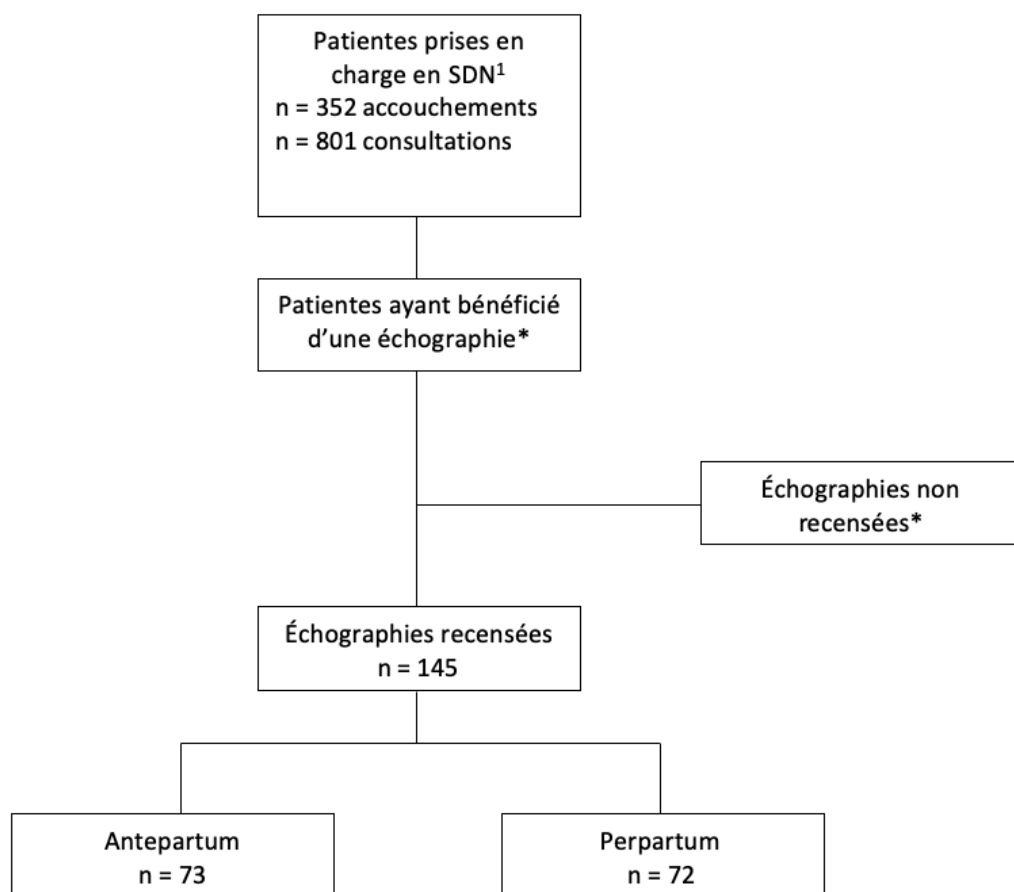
Patientes prises en charge en SDN$^1$
n = 352 accouchements
n = 801 consultations

Patientes ayant bénéficié d'une échographie*

Échographies non recensées*

Échographies recensées
n = 145

Antepartum
n = 73

Perpartum
n = 72